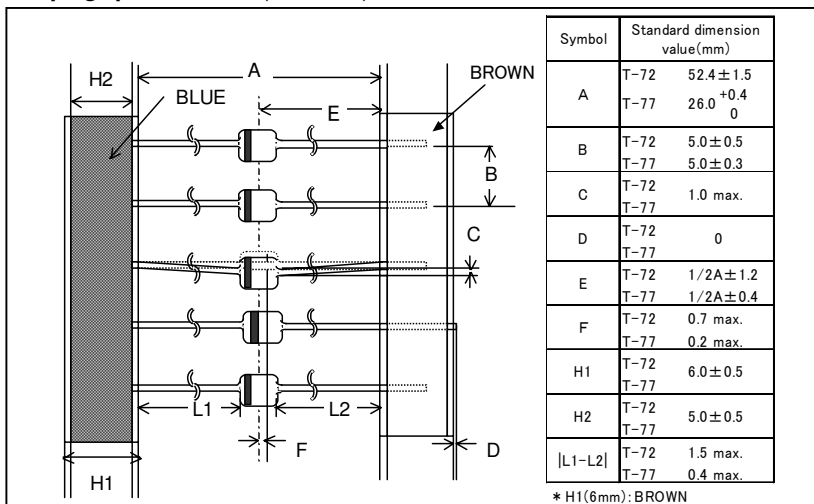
H2
A
BROWN
BLUE
E
B
C
L1
L2
F
D
H1

| Symbol | Standard dimension value(mm) |
|---|---|
| A | T−72 $52.4\pm1.5$<br>T−77 $26.0^{+0.4}_{0}$ |
| B | T−72 $5.0\pm0.5$<br>T−77 $5.0\pm0.3$ |
| C | T−72<br>T−77 1.0 max. |
| D | T−72<br>T−77 0 |
| E | T−72 $1/2A\pm1.2$<br>T−77 $1/2A\pm0.4$ |
| F | T−72 0.7 max.<br>T−77 0.2 max. |
| H1 | T−72<br>T−77 $6.0\pm0.5$ |
| H2 | T−72<br>T−77 $5.0\pm0.5$ |
| $\|L1-L2\|$ | T−72 1.5 max.<br>T−77 0.4 max. |

＊H1(6mm):BROWN